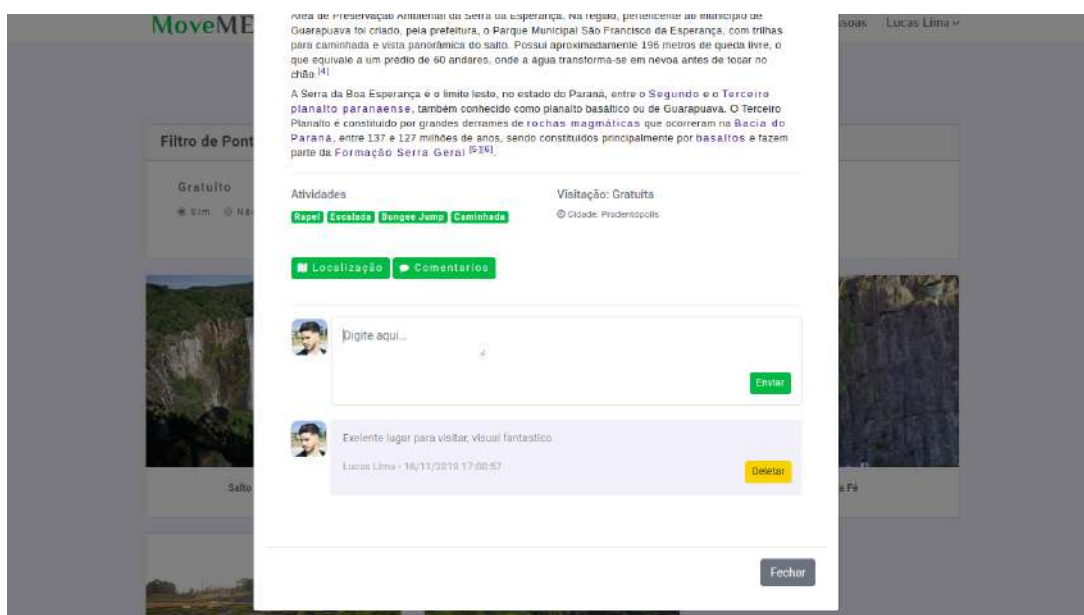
MoveME

ssoas Lucas Lima

Área de Preservação Ambiental da Serra da Esperança. Na região, pertencente ao município de Guarapuava foi criado, pela prefeitura, o Parque Municipal São Francisco da Esperança, com trilhas para caminhada e vista panorâmica do salto. Possui aproximadamente 196 metros de queda livre, o que equivale a um prédio de 60 andares, onde a água transforma-se em névoa antes de tocar no chão.[4]

A Serra da Boa Esperança é o limite leste, no estado do Paraná, entre o Segundo e o Terceiro planalto paranaense, também conhecido como planalto basáltico ou de Guarapuava. O Terceiro Planalto é constituído por grandes derrames de rochas magmáticas que ocorreram na Bacia do Paraná, entre 137 e 127 milhões de anos, sendo constituídos principalmente por basaltos e fazem parte da Formação Serra Geral.[5][6]

Filtro de Pont

Gratuito

Sim Nã

Atividades

Rapel Escalada Bungee Jump Caminhada

Visitação: Gratuita

Cidade: Prudentópolis

Localização Comentarios

Digite aqui...

Enviar

Exelente lugar para visitar, visual fantastico

Lucas Lima - 16/11/2019 17:00:57

Deletar

Salto

e Fé

Fechar